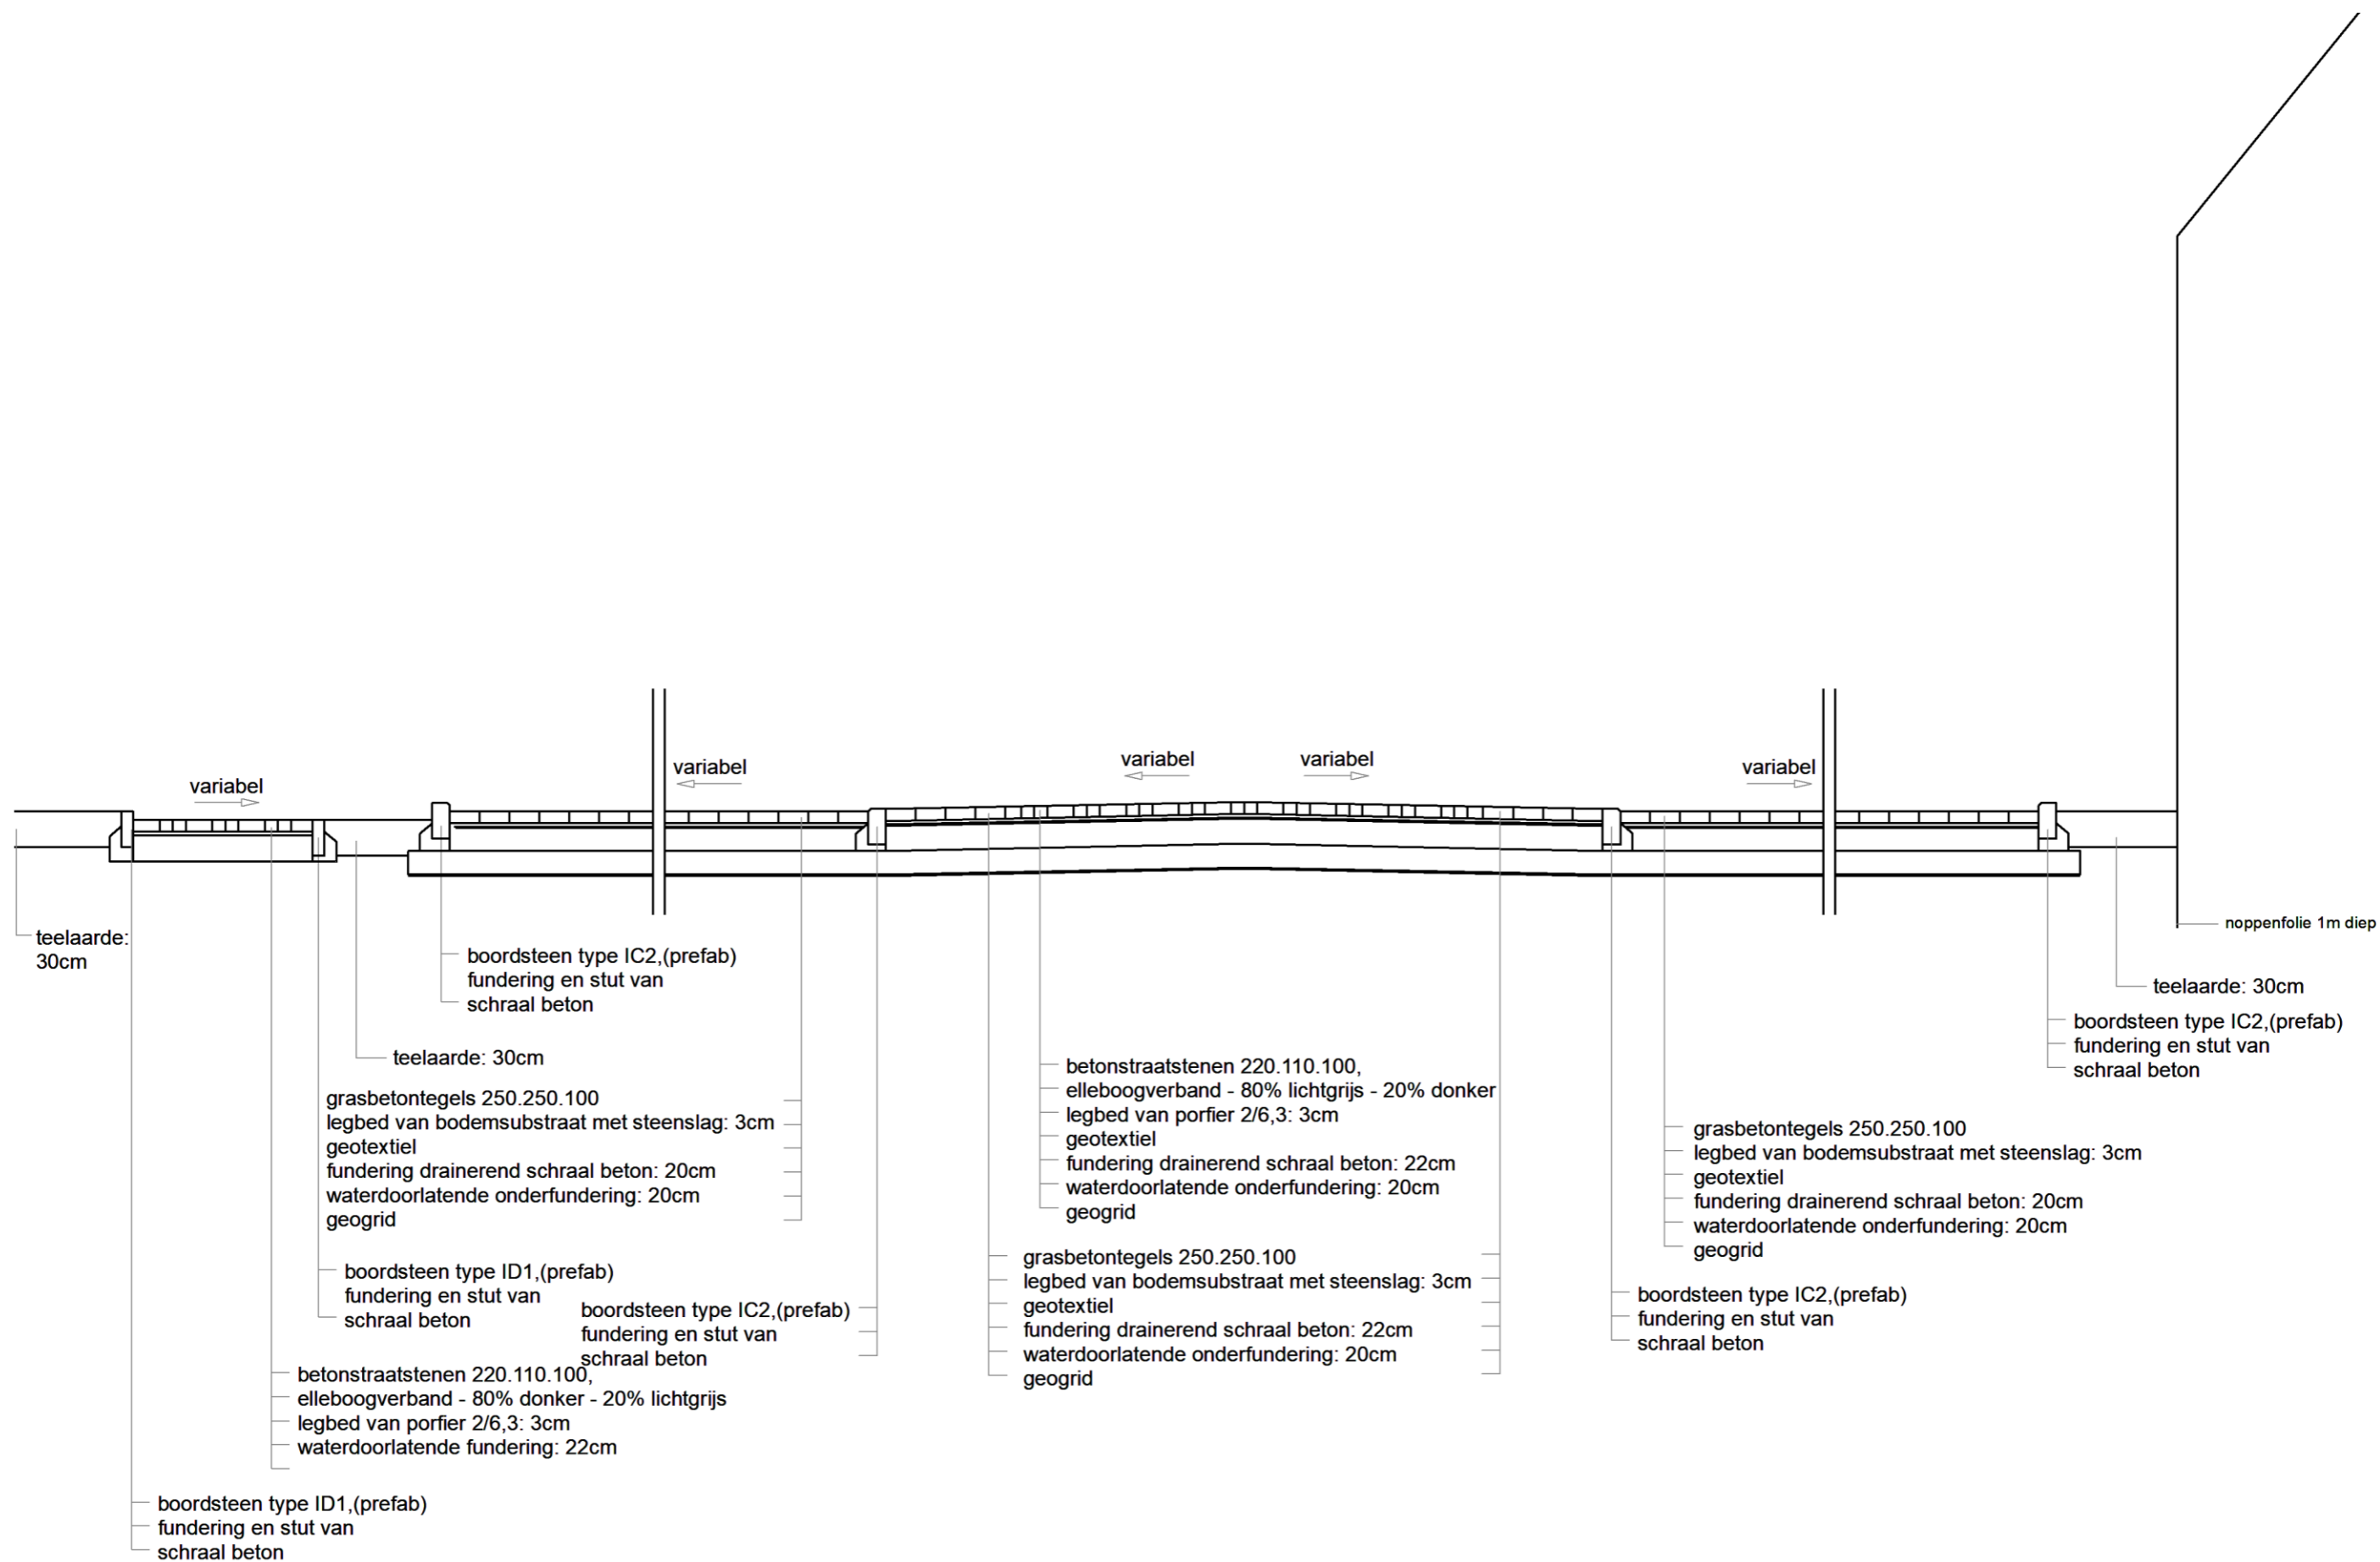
variabel

variabel

variabel

variabel

variabel

teelaarde: 30cm

boordsteen type IC2,(prefab)
fundering en stut van
schraal beton

teelaarde: 30cm

grasbetontegels 250.250.100
legbed van bodemsubstraat met steenslag: 3cm
geotextiel
fundering drainerend schraal beton: 20cm
waterdoorlatende onderfundering: 20cm
geogrid

boordsteen type ID1,(prefab)
fundering en stut van
schraal beton

boordsteen type IC2,(prefab)
fundering en stut van
schraal beton

betonstraatstenen 220.110.100,
elleboogverband - 80% donker - 20% lichtgrijs
legbed van porfier 2/6,3: 3cm
waterdoorlatende fundering: 22cm

boordsteen type ID1,(prefab)
fundering en stut van
schraal beton

betonstraatstenen 220.110.100,
elleboogverband - 80% lichtgrijs - 20% donker
legbed van porfier 2/6,3: 3cm
geotextiel
fundering drainerend schraal beton: 22cm
waterdoorlatende onderfundering: 20cm
geogrid

grasbetontegels 250.250.100
legbed van bodemsubstraat met steenslag: 3cm
geotextiel
fundering drainerend schraal beton: 22cm
waterdoorlatende onderfundering: 20cm
geogrid

noppenfolie 1m diep

teelaarde: 30cm

boordsteen type IC2,(prefab)
fundering en stut van
schraal beton

grasbetontegels 250.250.100
legbed van bodemsubstraat met steenslag: 3cm
geotextiel
fundering drainerend schraal beton: 20cm
waterdoorlatende onderfundering: 20cm
geogrid

boordsteen type IC2,(prefab)
fundering en stut van
schraal beton